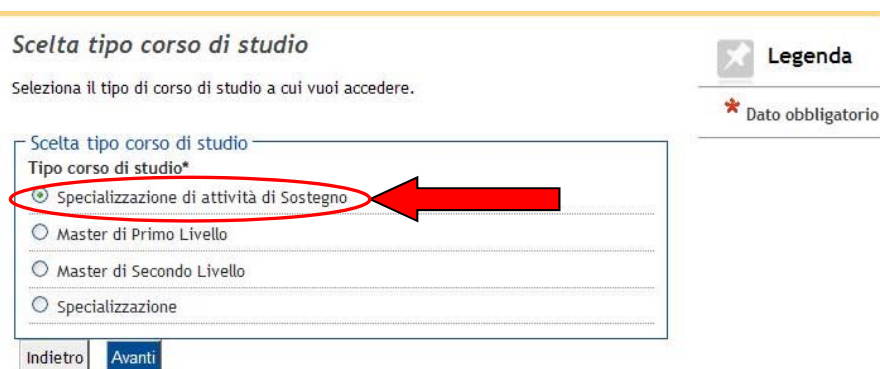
Scelta tipo corso di studio

Seleziona il tipo di corso di studio a cui vuoi accedere.

Scelta tipo corso di studio

Tipo corso di studio*

Specializzazione di attività di Sostegno

Master di Primo Livello

Master di Secondo Livello

Specializzazione

Indietro

Avanti

Legenda

* Dato obbligatorio